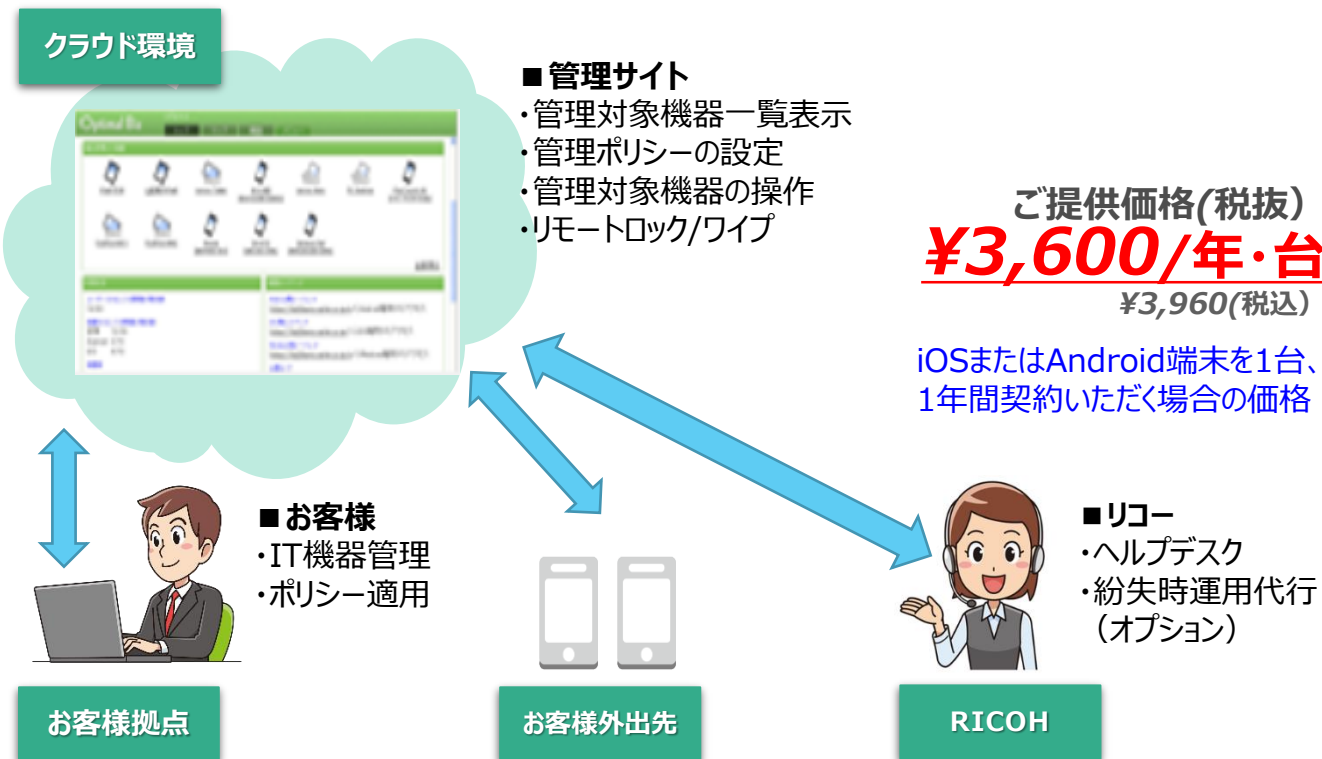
クラウド環境

Optimal Biz

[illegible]

■管理サイト
・管理対象機器一覧表示
・管理ポリシーの設定
・管理対象機器の操作
・リモートロック/ワイプ

ご提供価格(税抜)
¥3,600/年・台
¥3,960(税込)

iOSまたはAndroid端末を1台、1年間契約いただく場合の価格

■お客様
・IT機器管理
・ポリシー適用

■リコー
・ヘルプデスク
・紛失時運用代行
(オプション)

お客様拠点

お客様外出先

RICOH